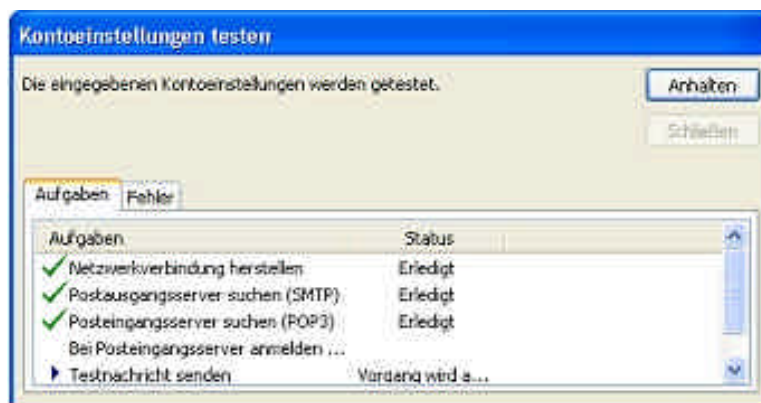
Kontoeinstellungen testen

Die eingegebenen Kontoeinstellungen werden getestet.

Anhalten

Schließen

Aufgaben | Fehler

| Aufgaben | Status |
|---|---|
| Netzwerkverbindung herstellen | Erledigt |
| Postausgangsserver suchen (SMTP) | Erledigt |
| Posteingangsserver suchen (POP3) | Erledigt |
| Bei Posteingangsserver anmelden ... | |
| Testnachricht senden | Vorgang wird a... |